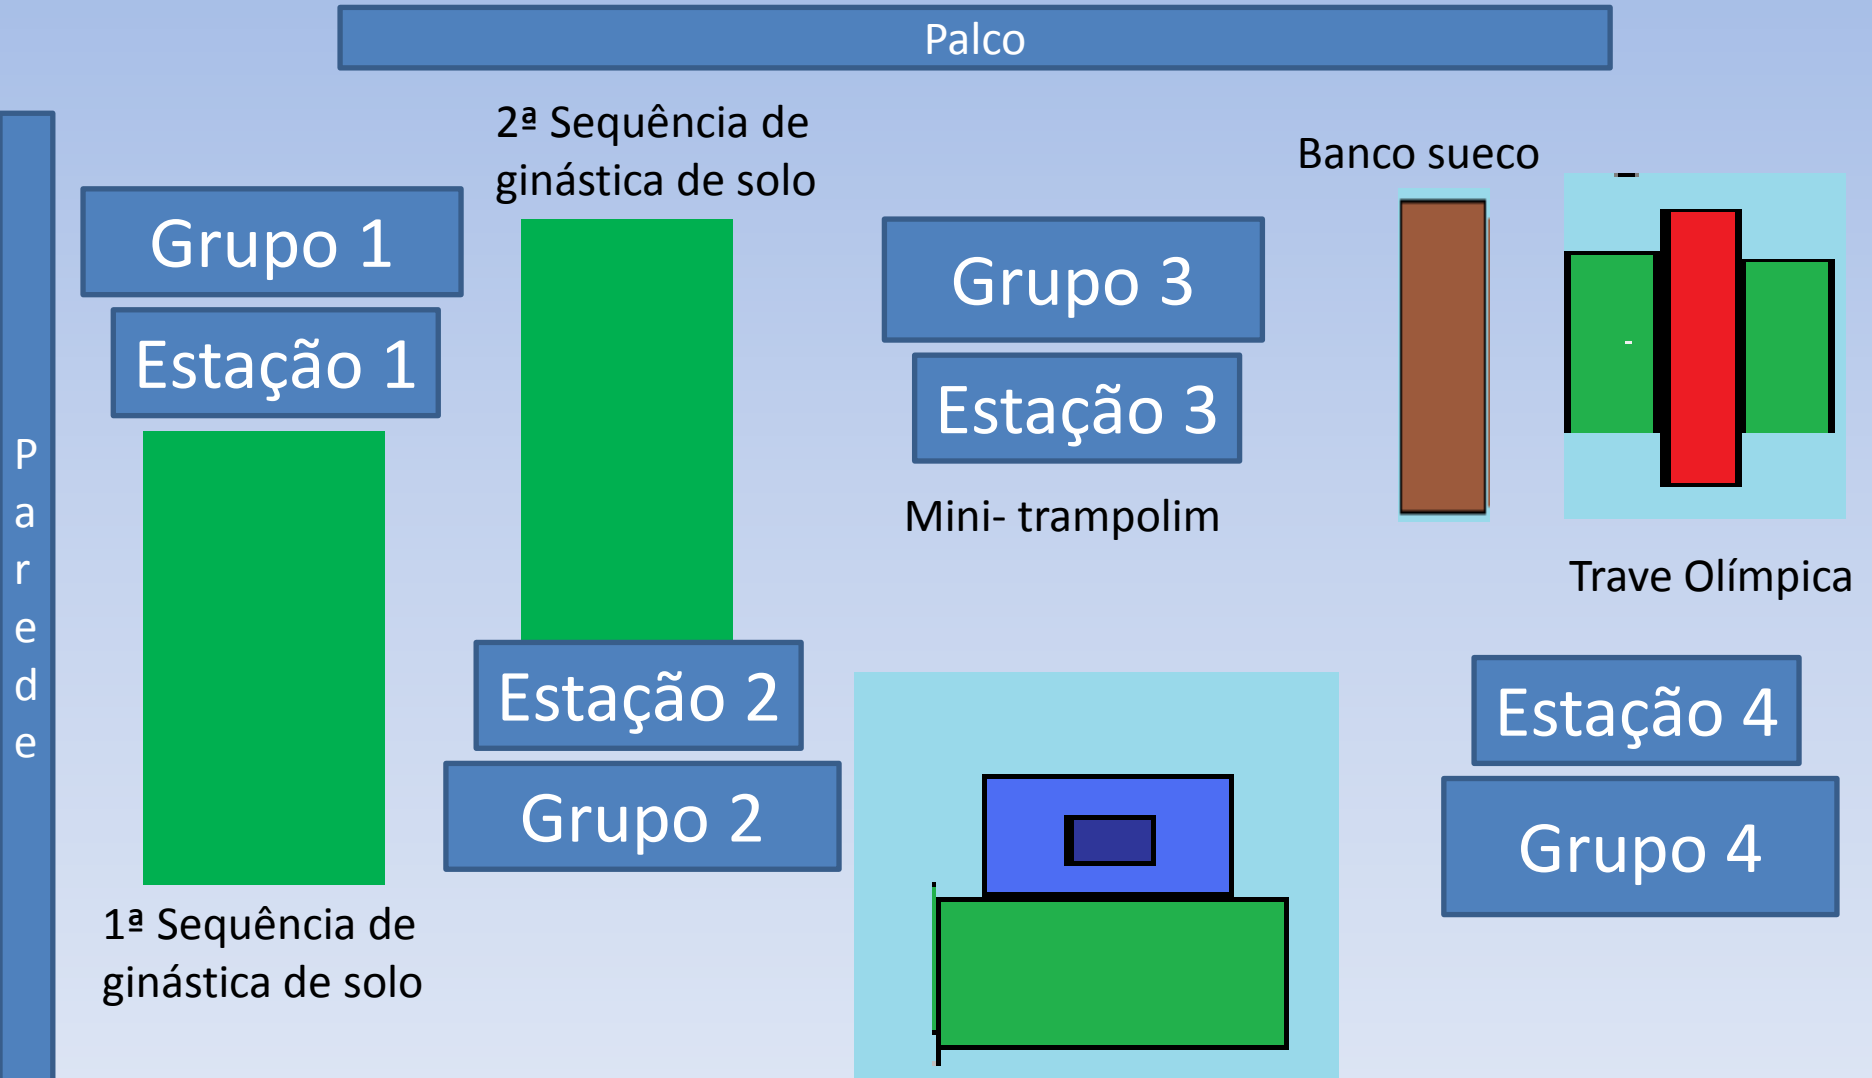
Palco

Parede

Grupo 1

Estação 1

2ª Sequência de ginástica de solo

Grupo 3

Estação 3

Mini- trampolim

Banco sueco

Trave Olímpica

Estação 2

Grupo 2

Estação 4

Grupo 4

1ª Sequência de ginástica de solo